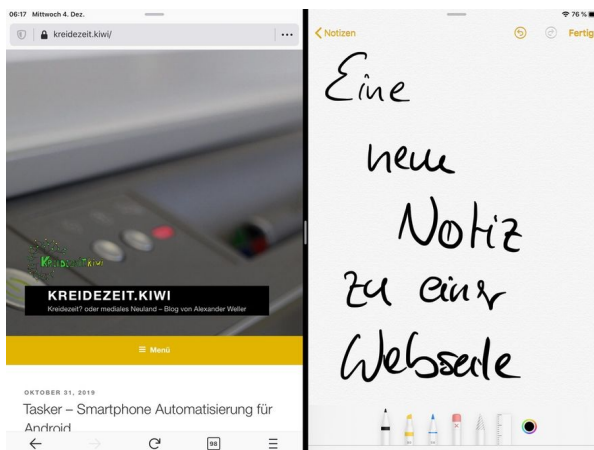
06:17 Mittwoch 4. Dez.

kreidezeit.kiwi/

KreidezeitKiwi

KREIDEZEIT.KIWI

Kreidezeit? oder mediales Neuland – Blog von Alexander Weller

≡ Menü

OKTOBER 31, 2019

Tasker – Smartphone Automatisierung für Android

98

76 %

Notizen

Fertig

Eine neue Notiz zu einer Webseite